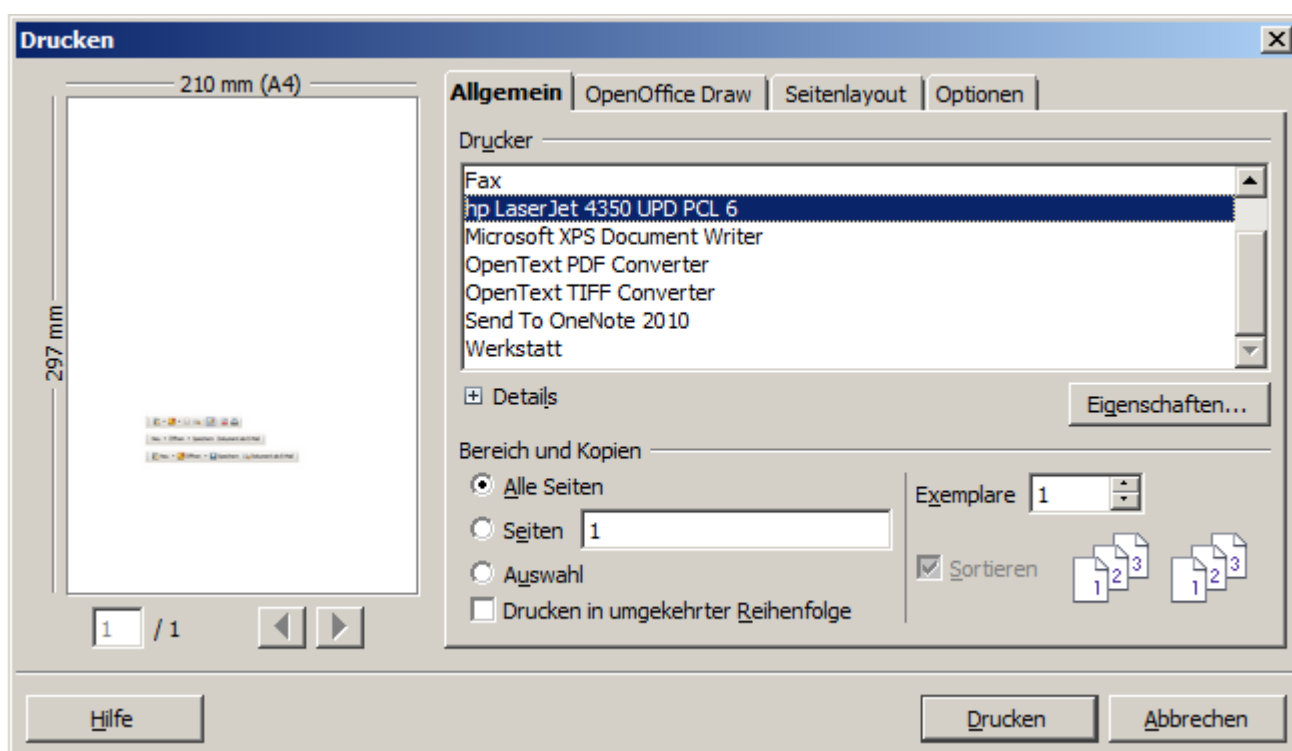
Drucken

210 mm (A4)

297 mm

1 / 1

Allgemein | OpenOffice Draw | Seitenlayout | Optionen

Drucker

Fax
hp LaserJet 4350 UPD PCL 6
Microsoft XPS Document Writer
OpenText PDF Converter
OpenText TIFF Converter
Send To OneNote 2010
Werkstatt

Details

Eigenschaften...

Bereich und Kopien

Alle Seiten

Seiten 1

Auswahl

Drucken in umgekehrter Reihenfolge

Exemplare 1

Sortieren

1 2 3

1 2 3

Hilfe

Drucken

Abbrechen